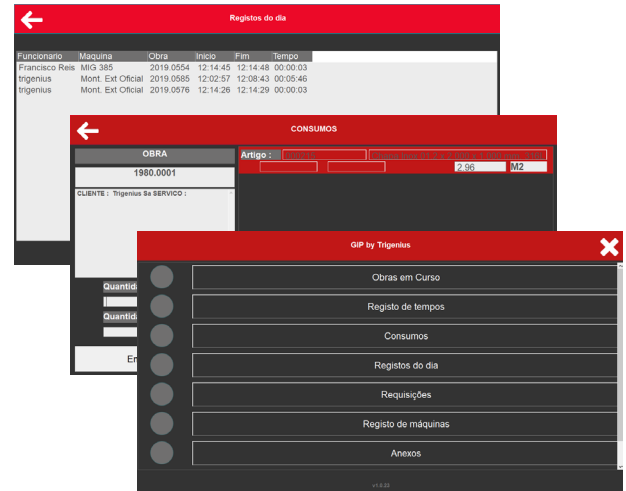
Registos do dia

| Funcionario | Maquina | Obra | Inicio | Fim | Tempo |
|---|---|---|---|---|---|
| Francisco Reis | MIG 385 | 2019.0554 | 12:14:45 | 12:14:48 | 00:00:03 |
| trigenius | Mont. Ext Oficial | 2019.0585 | 12:02:57 | 12:08:43 | 00:05:46 |
| trigenius | Mont. Ext Oficial | 2019.0576 | 12:14:26 | 12:14:29 | 00:00:03 |

CONSUMOS

OBRA

1980.0001

CLIENTE : Trigenius Sa SERVICO :

Artigo : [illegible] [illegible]

2.96 M2

Quantid

Quantid

En

GIP by Trigenius

Obras em Curso

Registo de tempos

Consumos

Registos do dia

Requisições

Registo de máquinas

Anexos

v1.0.23